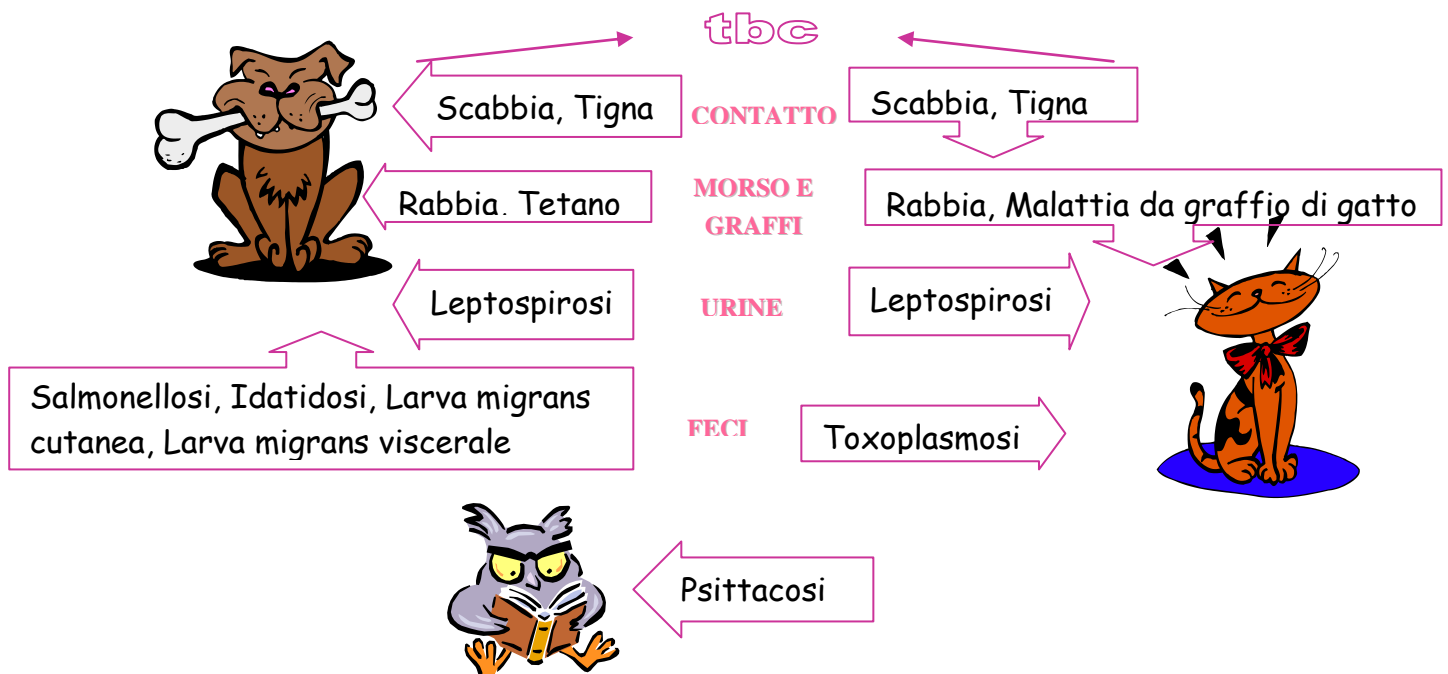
tbc

Scabbia, Tigna

CONTATTO

Scabbia, Tigna

Rabbia. Tetano

MORSO E GRAFFI

Rabbia, Malattia da graffio di gatto

Leptospirosi

URINE

Leptospirosi

Salmonellosi, Idatidosi, Larva migrans cutanea, Larva migrans viscerale

FECI

Toxoplasmosi

Psittacosi